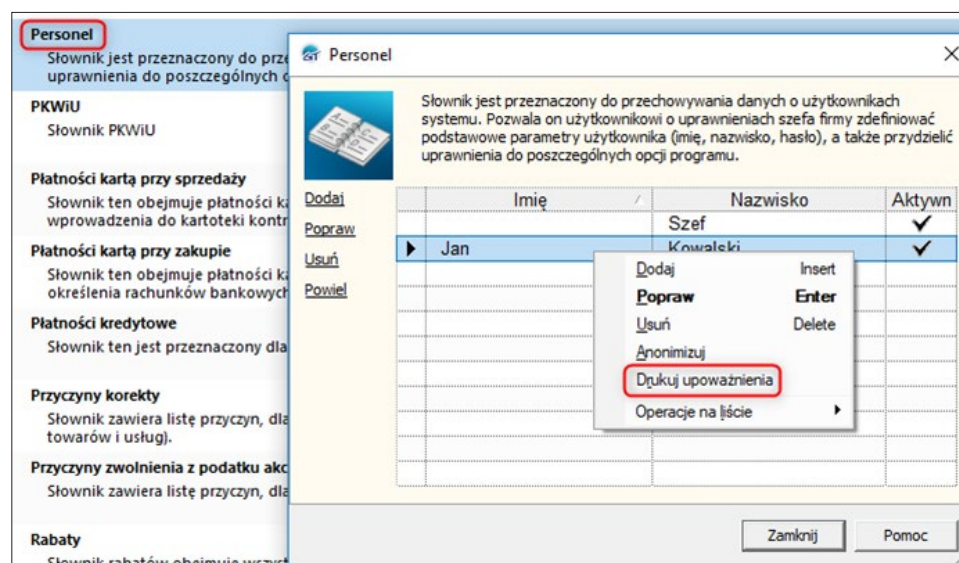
Personel
Słownik jest przeznaczony do prze
uprawnienia do poszczególnych o

PKWiU
Słownik PKWiU

Płatności kartą przy sprzedaży
Słownik ten obejmuje płatności ka
wprowadzenia do kartoteki kontr

Płatności kartą przy zakupie
Słownik ten obejmuje płatności ka
określenia rachunków bankowych

Płatności kredytowe
Słownik ten jest przeznaczony dla

Przyczyny korekty
Słownik zawiera listę przyczyn, dla
towarów i usług).

Przyczyny zwolnienia z podatku akc
Słownik zawiera listę przyczyn, dla

Rabaty
Słownik rabatów obejmuje wszys

Personel

Słownik jest przeznaczony do przechowywania danych o użytkownikach systemu. Pozwala on użytkownikowi o uprawnieniach szefa firmy zdefiniować podstawowe parametry użytkownika (imię, nazwisko, hasło), a także przydzielić uprawnienia do poszczególnych opcji programu.

Dodaj
Popraw
Usuń
Powiel

| Imię | Nazwisko | Aktywn |
|---|---|---|
| | Szef | ✔ |
| Jan | Kowalski | ✔ |

Dodaj Insert
Popraw Enter
Usuń Delete
Anonimizuj
Drukuj upoważnienia
Operacje na liście

Zamknij
Pomoc